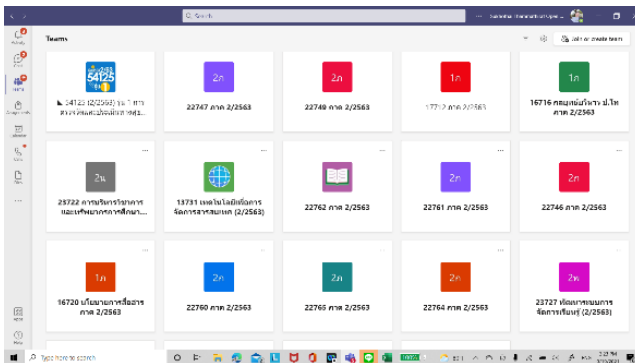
Search

Teams

Join or create team

Activity
Chat
Teams
Assignments
Calendar
Calls
Files
...

54125

54125 (2/2563) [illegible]

2ภ
22747 ภาค 2/2563

2ภ
22749 ภาค 2/2563

1ภ
17712 ภาค 2/2563

1ภ
16716 หลักสังคมศึกษา ป.โท ภาค 2/2563

2ท
25722 การบริหารโครงการและทรัพยากรการศึกษา...

13731 เทคโนโลยีเพื่อการจัดการสารสนเทศ (2/2563)

22762 ภาค 2/2563

2ภ
22761 ภาค 2/2563

2ภ
22746 ภาค 2/2563

1ภ
16720 นโยบายการสื่อสาร ภาค 2/2563

2ภ
22760 ภาค 2/2563

2ภ
22765 ภาค 2/2563

2ภ
22764 ภาค 2/2563

2ท
23727 ทัศนาจรและการจัดการเรียนรู้ (2/2563)

Apps
Help

Type here to search